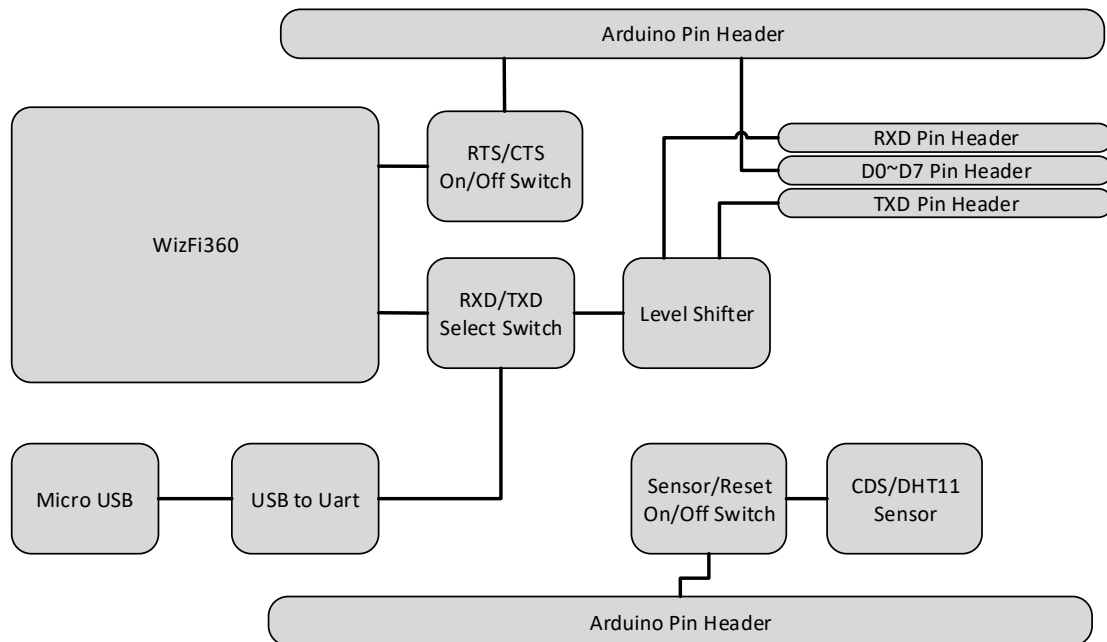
Arduino Pin Header

RXD Pin Header

D0~D7 Pin Header

TXD Pin Header

RTS/CTS On/Off Switch

WizFi360

RXD/TXD Select Switch

Level Shifter

Micro USB

USB to Uart

Sensor/Reset On/Off Switch

CDS/DHT11 Sensor

Arduino Pin Header